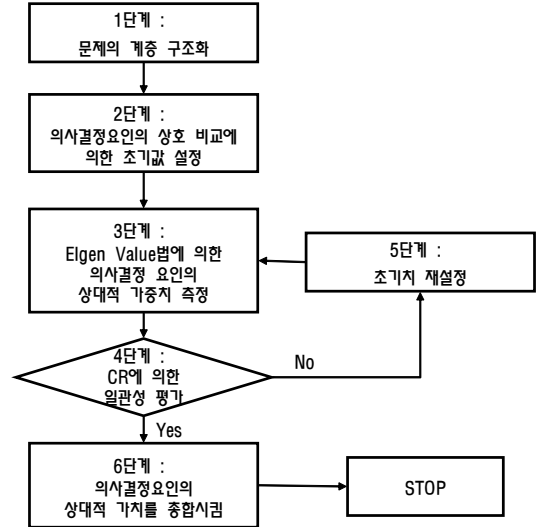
1단계 :
문제의 계층 구조화

2단계 :
의사결정요인의 상호 비교에 의한 초기값 설정

3단계 :
Elgen Value법에 의한 의사결정 요인의 상대적 가중치 측정

5단계 :
초기치 재설정

4단계 :
CR에 의한 일관성 평가

No

Yes

6단계 :
의사결정요인의 상대적 가치를 종합시킴

STOP